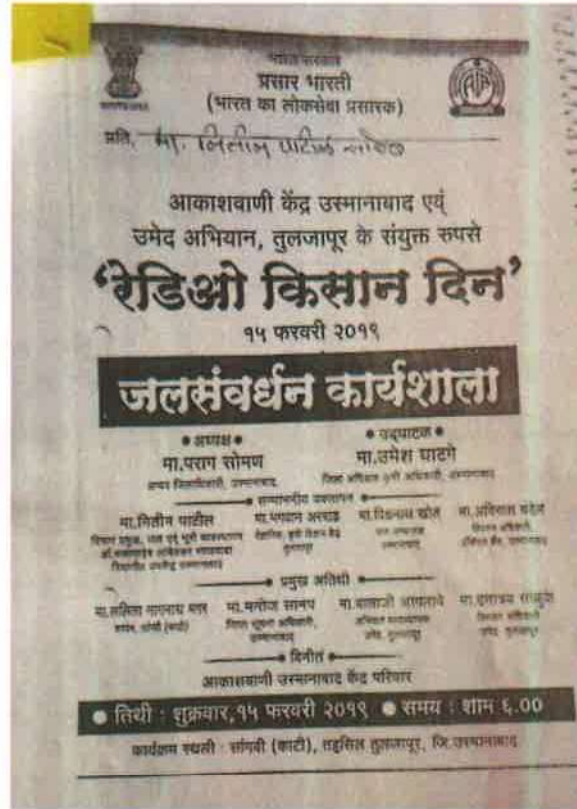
भारत सरकार
प्रसार भारती
(भारत का लोकसेवा प्रसारक)

प्रति, मा. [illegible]

आकाशवाणी केंद्र उस्मानाबाद एवं उमेद अभियान, तुळजापूर के संयुक्त रूपसे

'रेडिओ किसान दिन'

१५ फरवरी २०१९

जलसंवर्धन कार्यशाला

• अध्यक्ष •
मा.पराग सोमण
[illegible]

• उद्घाटक •
मा.उमेश घाटगे
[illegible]

• सन्माननीय उपस्थिती •

मा.नितीन पाटील
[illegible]

मा.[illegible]
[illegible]

मा.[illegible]
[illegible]

मा.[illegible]
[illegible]

• प्रमुख अतिथी •

मा.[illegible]
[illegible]

मा.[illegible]
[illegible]

मा.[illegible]
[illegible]

मा.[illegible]
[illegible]

• विनीत •
आकाशवाणी उस्मानाबाद केंद्र परिवार

• तिथी : शुक्रवार,१५ फरवरी २०१९ • समय : शाम ६.००

कार्यक्रम स्थली : सांगवी (काटी), तहसिल तुळजापूर, जि.उस्मानाबाद